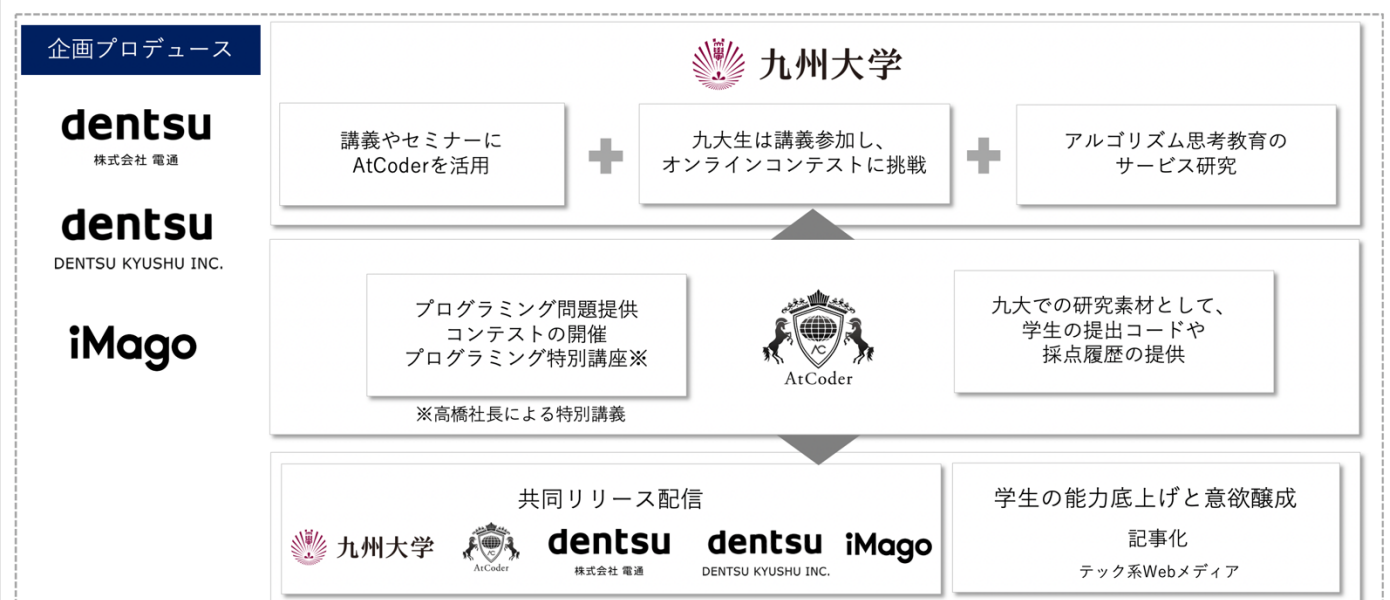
企画プロデュース

dentsu
株式会社 電通

dentsu
DENTSU KYUSHU INC.

iMago

九州大学

講義やセミナーに AtCoderを活用

九大生は講義参加し、オンラインコンテストに挑戦

アルゴリズム思考教育のサービス研究

プログラミング問題提供
コンテストの開催
プログラミング特別講座※

※高橋社長による特別講義

AtCoder

九大での研究素材として、学生の提出コードや採点履歴の提供

共同リリース配信

九州大学

AtCoder

dentsu
株式会社 電通

dentsu
DENTSU KYUSHU INC.

iMago

学生の能力底上げと意欲醸成

記事化

テック系Webメディア